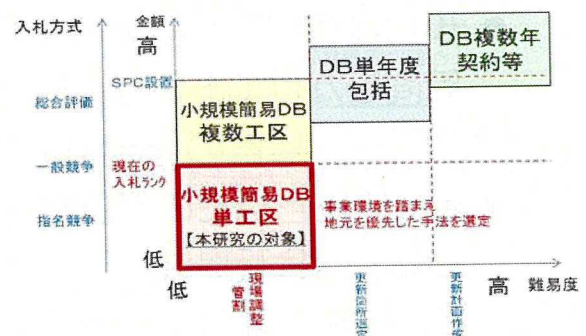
入札方式

金額

高

SPC設備

総合評価

一般競争

指名競争

現在の入札ランク

低

低

DB複数年契約等

DB単年度包括

小規模簡易DB複数工区

小規模簡易DB単工区
【本研究の対象】

事業環境を踏まえ地元を優先した手法を選定

管割

現場調整

更新箇所選定

更新計画作成

高

難易度